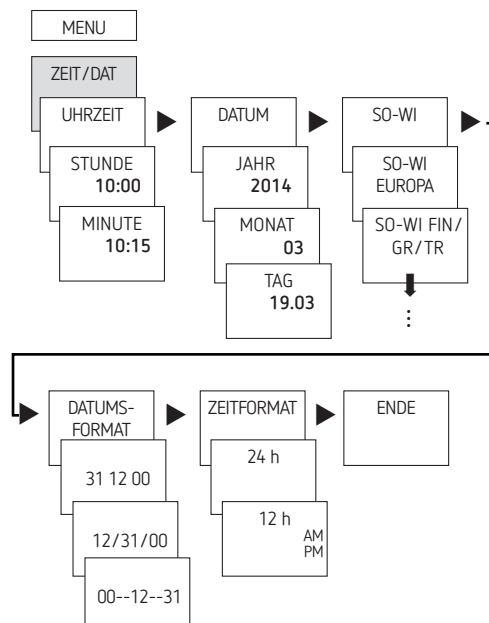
MENU

ZEIT/DAT

UHRZEIT

STUNDE
10:00

MINUTE
10:15

DATUM

JAHR
2014

MONAT
03

TAG
19.03

SO-WI

SO-WI
EUROPA

SO-WI FIN/
GR/TR

⋮

DATUMS-
FORMAT

31 12 00

12/31/00

00--12--31

ZEITFORMAT

24 h

12 h
AM
PM

ENDE